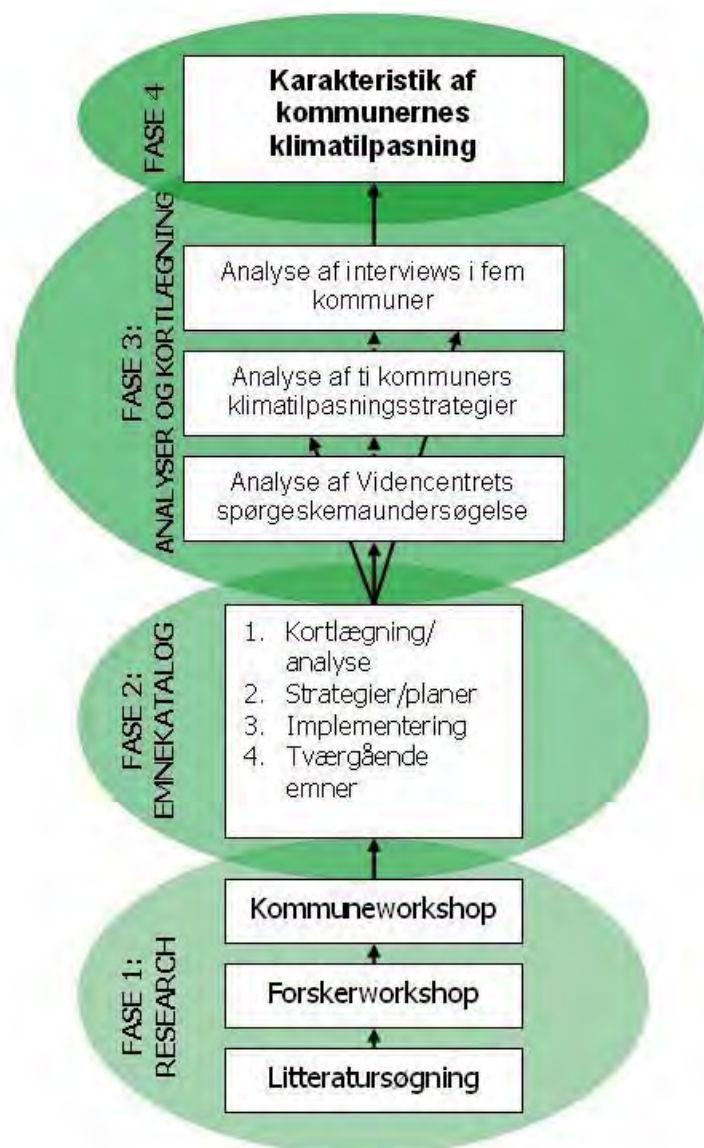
FASE 4

Karakteristik af kommunernes klimatilpasning

FASE 3: ANALYSER OG KORTLÆGNING

Analyse af interviews i fem kommuner

Analyse af ti kommuners klimatilpasningsstrategier

Analyse af Videncentrets spørgeskemaundersøgelse

FASE 2: EMNEKATALOG

1. Kortlægning/ analyse
2. Strategier/planer
3. Implementering
4. Tværgående emner

FASE 1: RESEARCH

Kommuneworkshop

Forskerworkshop

Litteratursøgning